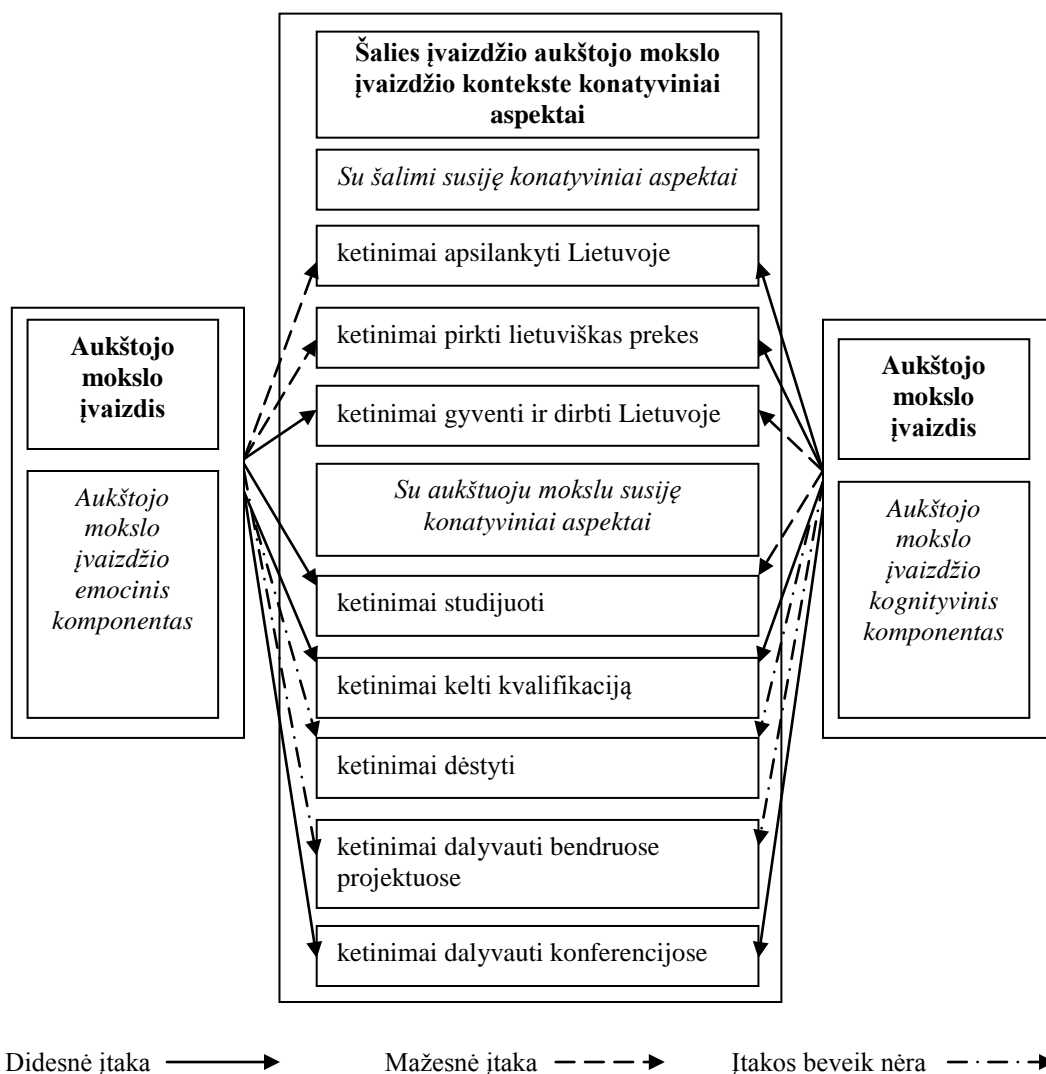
Šalies įvaizdžio aukštojo mokslo įvaizdžio kontekste konatyviniai aspektai

Su šalimi susiję konatyviniai aspektai

ketinimai apsilankyti Lietuvoje

ketinimai pirkti lietuviškas prekes

ketinimai gyventi ir dirbti Lietuvoje

Su aukštuoju mokslu susiję konatyviniai aspektai

ketinimai studijuoti

ketinimai kelti kvalifikaciją

ketinimai dėstyti

ketinimai dalyvauti bendruose projektuose

ketinimai dalyvauti konferencijose

Aukštojo mokslo įvaizdis

Aukštojo mokslo įvaizdžio emocinis komponentas

Aukštojo mokslo įvaizdis

Aukštojo mokslo įvaizdžio kognityvinis komponentas

Didesnė įtaka

Mažesnė įtaka

Įtakos beveik nėra